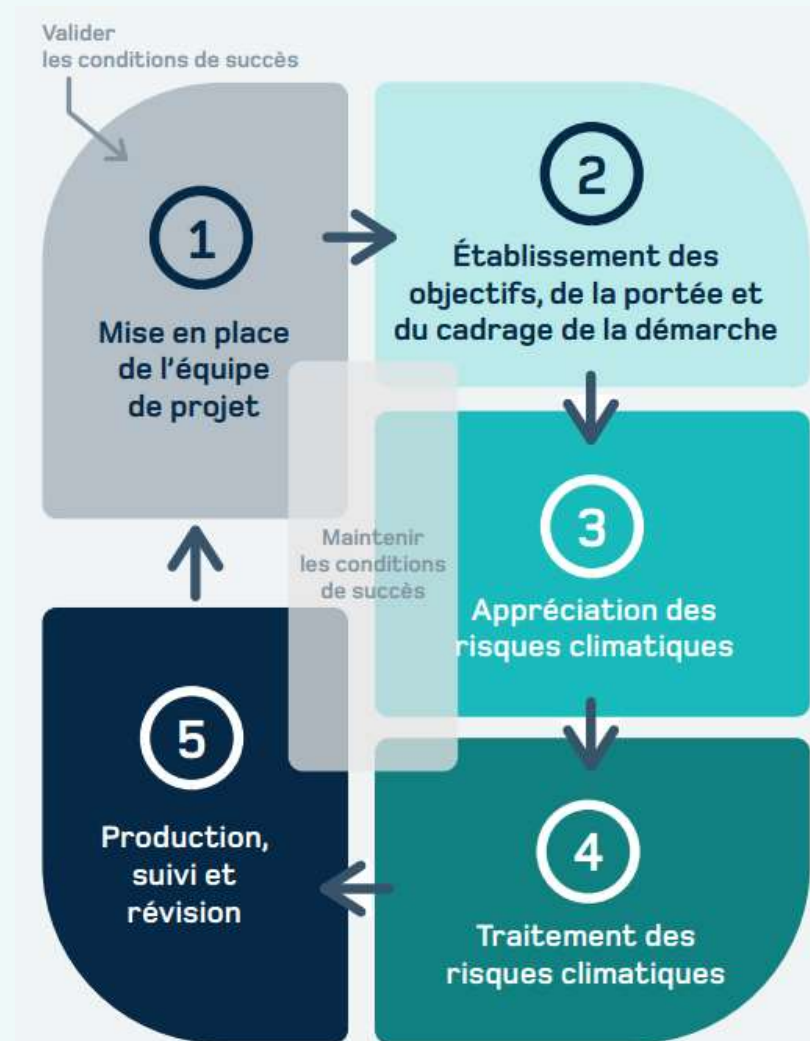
Valider
les conditions de succès

1
Mise en place de l'équipe de projet

2
Établissement des objectifs, de la portée et du cadrage de la démarche

Maintenir les conditions de succès

3
Appréciation des risques climatiques

4
Traitement des risques climatiques

5
Production, suivi et révision